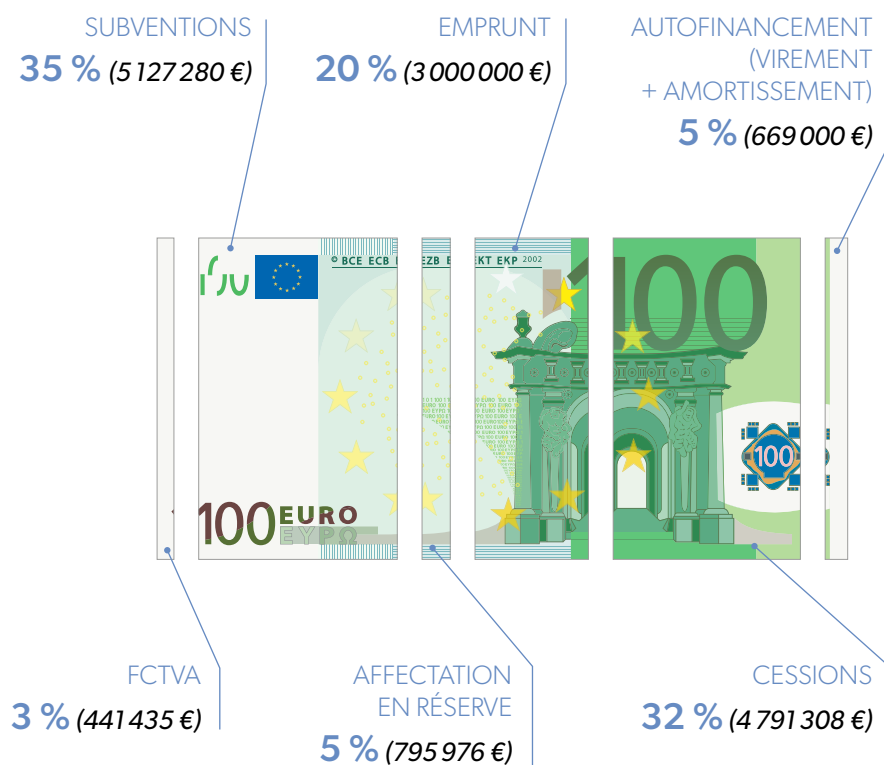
SUBVENTIONS
35 % (5 127 280 €)

EMPRUNT
20 % (3 000 000 €)

AUTOFINANCEMENT (VIREMENT + AMORTISSEMENT)
5 % (669 000 €)

BCE ECB EZB EKT EKP 2002

100 EURO ΕΥΡΩ

100

100

FCTVA
3 % (441 435 €)

AFFECTATION EN RÉSERVE
5 % (795 976 €)

CESSIONS
32 % (4 791 308 €)